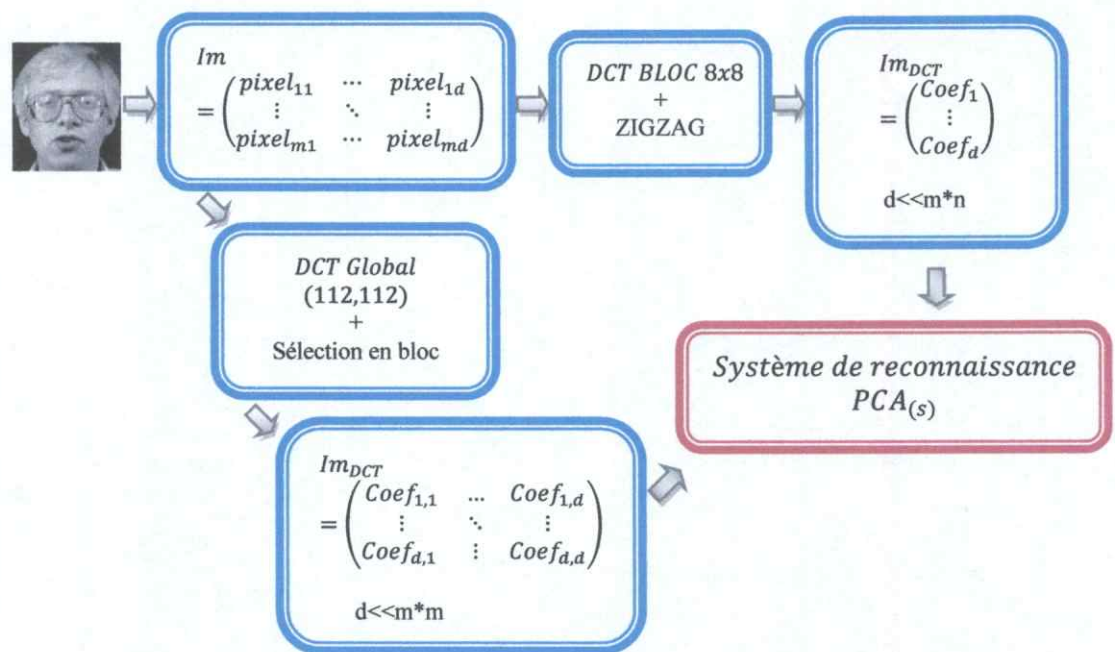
$Im = \begin{pmatrix} pixel_{11} & \cdots & pixel_{1d} \\ \vdots & \ddots & \vdots \\ pixel_{m1} & \cdots & pixel_{md} \end{pmatrix}$

$DCT\ BLOC$ 8x8
+
ZIGZAG

$Im_{DCT} = \begin{pmatrix} Coef_1 \\ \vdots \\ Coef_d \end{pmatrix}$

d<<m*n

$DCT\ Global$
(112,112)
+
Sélection en bloc

$Système\ de\ reconnaissance$
$PCA_{(s)}$

$Im_{DCT} = \begin{pmatrix} Coef_{1,1} & \cdots & Coef_{1,d} \\ \vdots & \ddots & \vdots \\ Coef_{d,1} & \vdots & Coef_{d,d} \end{pmatrix}$

d<<m*m